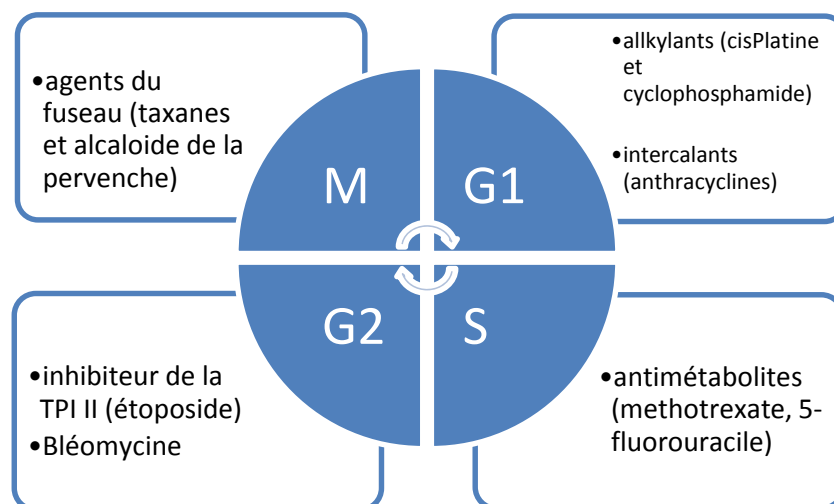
•agents du fuseau (taxanes et alcaloide de la pervenche)

•allkylants (cisPlatine et cyclophosphamide)

•intercalants (anthracyclines)

M

G1

G2

S

•inhibiteur de la TPI II (étoposide)

•Bléomycine

•antimétabolites (methotrexate, 5-fluorouracile)